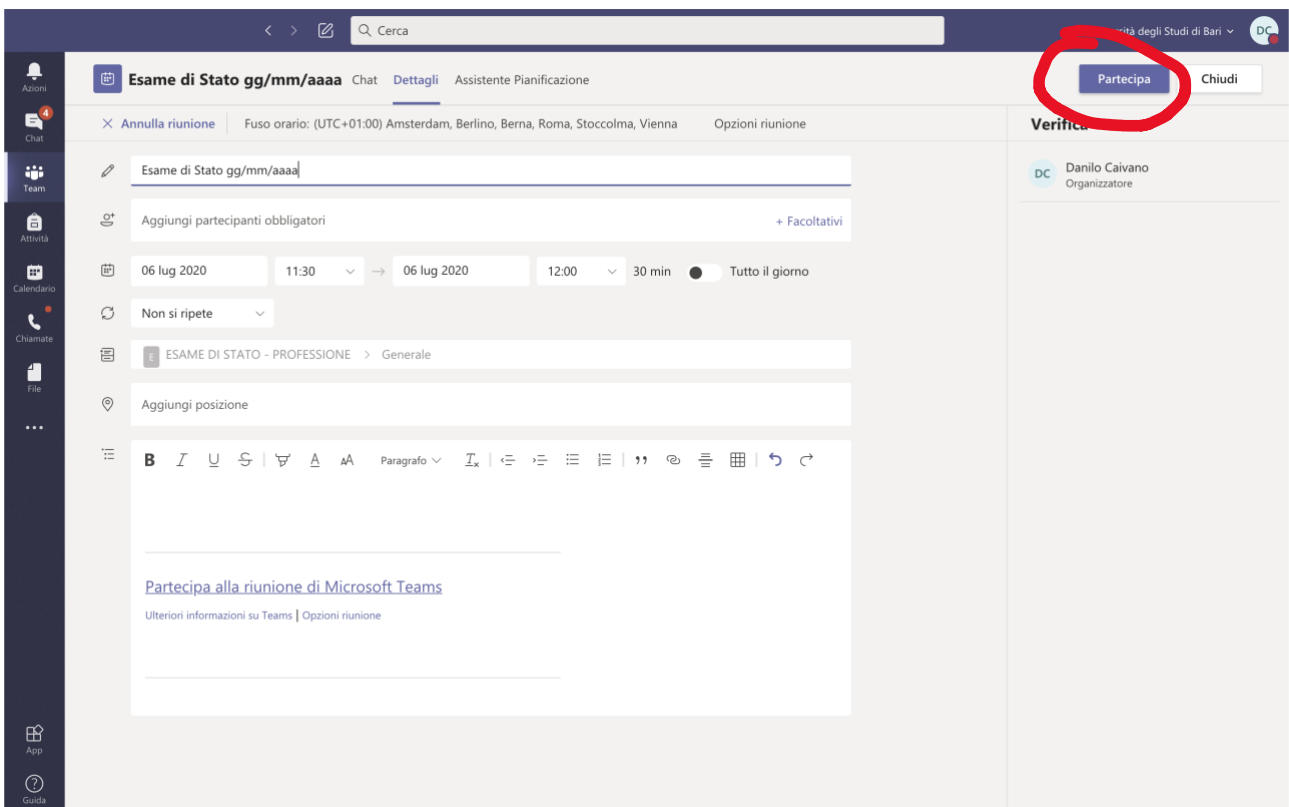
Cerca

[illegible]ità degli Studi di Bari

DC

Azioni

4

Chat

Team

Attività

Calendario

Chiamate

File

...

App

Guida

Esame di Stato gg/mm/aaaa Chat Dettagli Assistente Pianificazione

Partecipa Chiudi

× Annulla riunione Fuso orario: (UTC+01:00) Amsterdam, Berlino, Berna, Roma, Stoccolma, Vienna Opzioni riunione

Verifica

DC Danilo Caivano
Organizzatore

Esame di Stato gg/mm/aaaa

Aggiungi partecipanti obbligatori

+ Facoltativi

06 lug 2020 11:30 → 06 lug 2020 12:00 30 min Tutto il giorno

Non si ripete

E ESAME DI STATO - PROFESSIONE > Generale

Aggiungi posizione

B I U S A A Paragrafo $T_x$ ,,

Partecipa alla riunione di Microsoft Teams

Ulteriori informazioni su Teams | Opzioni riunione